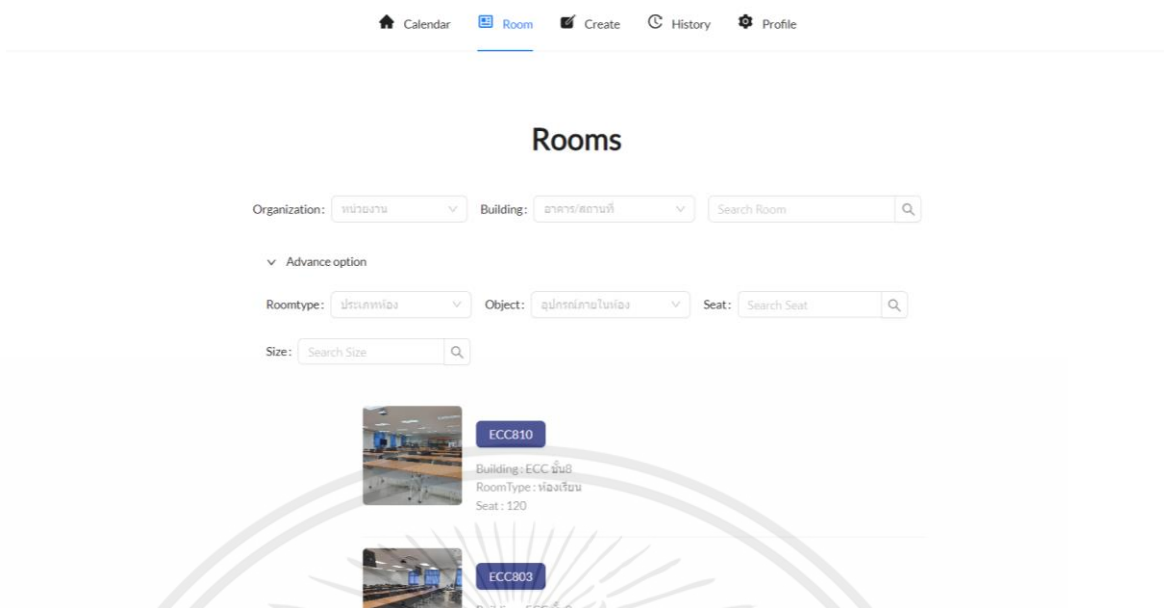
Calendar Room Create History Profile

Rooms

Organization: หน่วยงาน Building: อาคาร/สถานที่ Search Room

Advance option

Roomtype: ประเภทห้อง Object: อุปกรณ์ภายในห้อง Seat: Search Seat

Size: Search Size

ECC810

Building : ECC ชั้น8
RoomType : ห้องเรียน
Seat : 120

ECC803

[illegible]